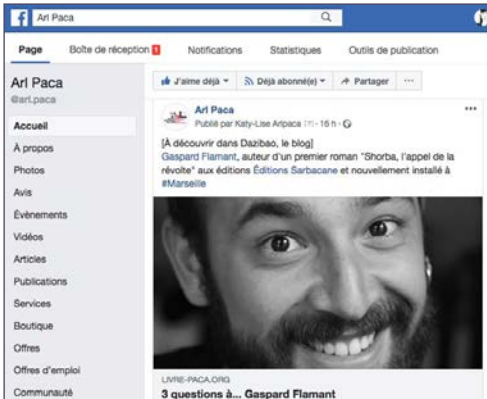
Arl Paca

Page
Boîte de réception 1
Notifications
Statistiques
Outils de publication

Arl Paca
@arl.paca

Accueil
À propos
Photos
Avis
Évènements
Vidéos
Articles
Publications
Services
Boutique
Offres
Offres d'emploi
Communauté

J'aime déjà
Déjà abonné(e)
Partager
···

Arl Paca
Publié par Katy-Lise Arlpaca [?] · 16 h ·

[À découvrir dans Dazibao, le blog]
Gaspard Flamant, auteur d'un premier roman "Shorba, l'appel de la révolte" aux éditions Éditions Sarbacane et nouvellement installé à #Marseille

LIVRE-PACA.ORG
3 questions à... Gaspard Flamant